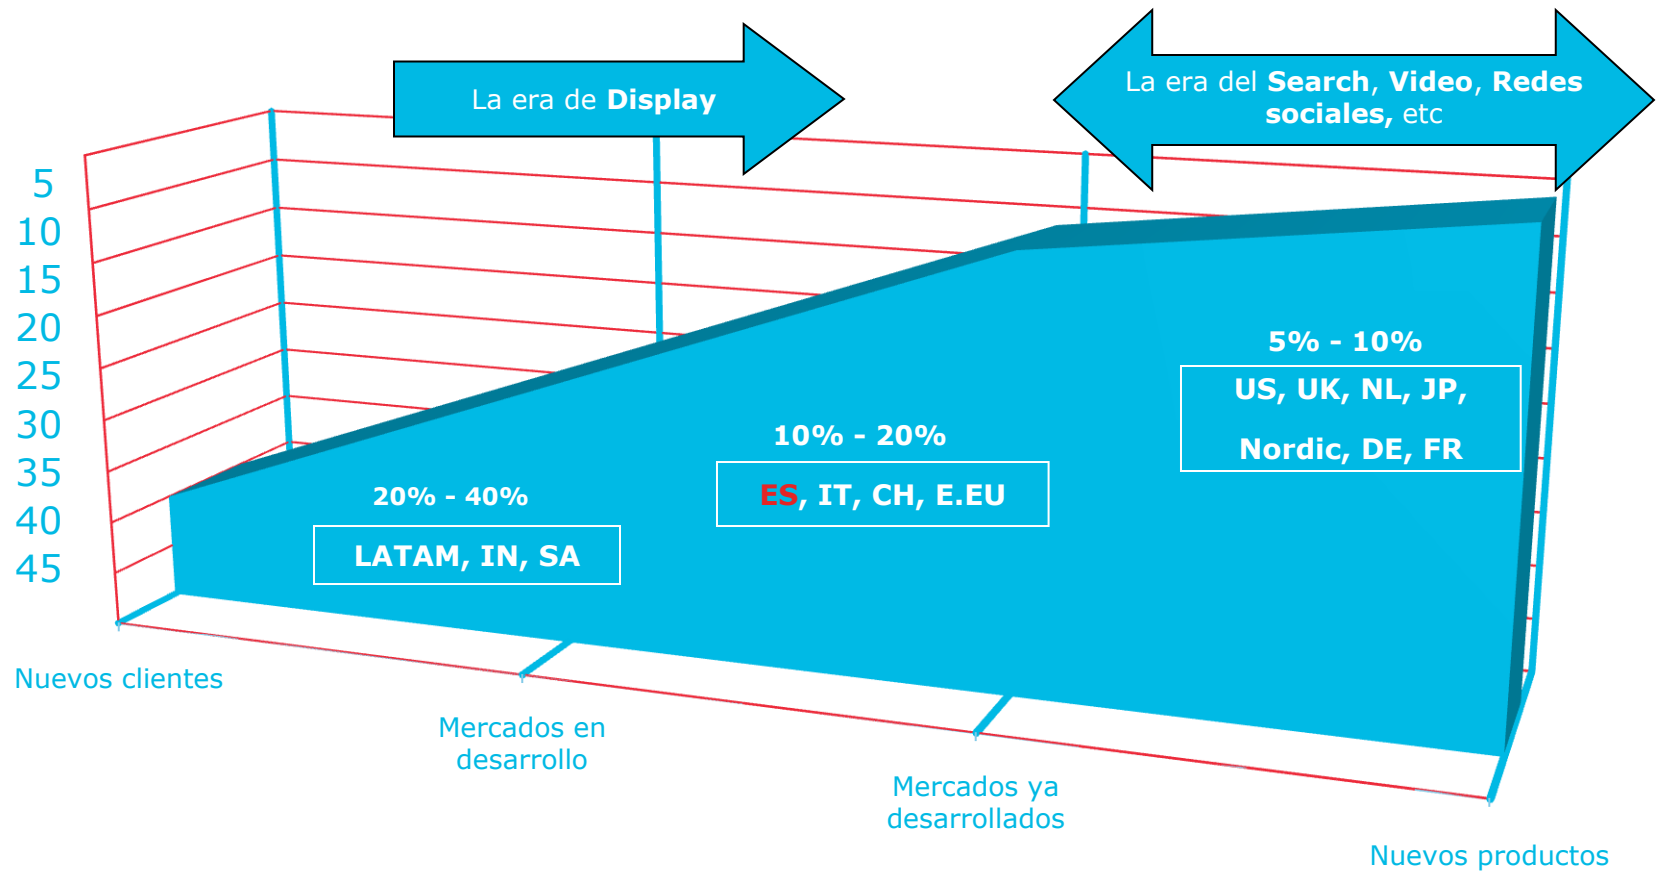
La era de **Display**

La era del **Search**, **Video**, **Redes sociales**, etc

5
10
15
20
25
30
35
40
45

20% - 40%
LATAM, IN, SA

10% - 20%
ES, IT, CH, E.EU

5% - 10%
US, UK, NL, JP,
Nordic, DE, FR

Nuevos clientes

Mercados en desarrollo

Mercados ya desarrollados

Nuevos productos